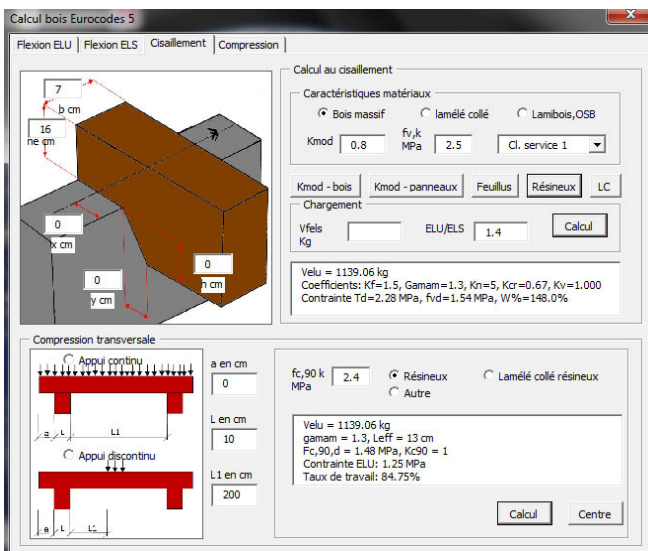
Calcul bois Eurocodes 5

Flexion ELU | Flexion ELS | Cisaillement | Compression

7
b cm
16
he cm
0
x cm
0
y cm
0
h cm

Calcul au cisaillement

Caractéristiques matériaux

Bois massif
lamélé collé
Lamibois,OSB

Kmod 0.8
fv,k MPa 2.5
Cl. service 1

Kmod - bois
Kmod - panneaux
Feuillus
Résineux
LC

Chargement

Vfels Kg
ELU/ELS 1.4
Calcul

Velu = 1139.06 kg
Coefficients: Kf=1.5, Gamam=1.3, Kn=5, Kcr=0.67, Kv=1.000
Contrainte Td=2.28 MPa, fvd=1.54 MPa, W%=148.0%

Compression transversale

Appui continu
a L L1
Appui discontinu
a L L1

a en cm
0
L en cm
10
L1 en cm
200

fc,90 k MPa 2.4
Résineux
Autre
Lamélé collé résineux

Velu = 1139.06 kg
gamam = 1.3, Leff = 13 cm
Fc,90,d = 1.48 MPa, Kc90 = 1
Contrainte ELU: 1.25 MPa
Taux de travail: 84.75%

Calcul
Centre